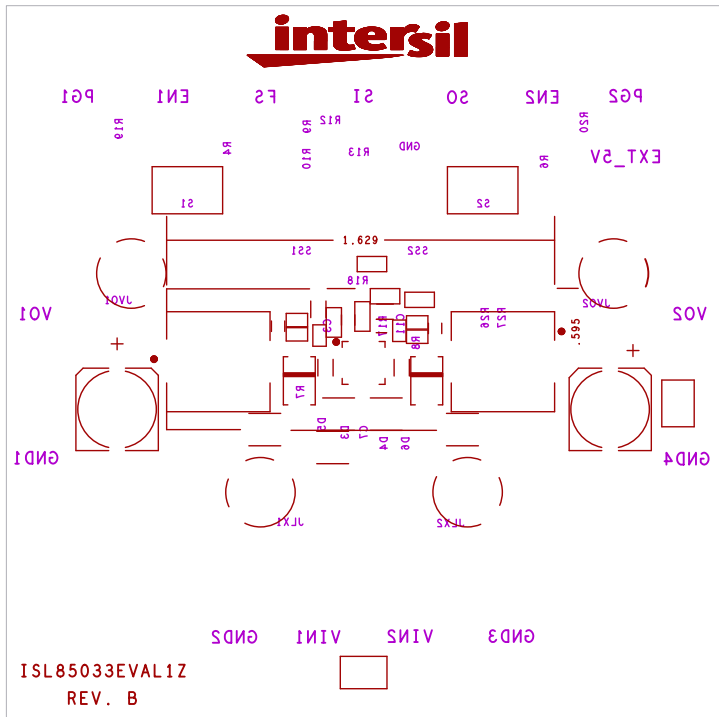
intersil

PG1 EN1 FS SI SO EN2 PG2

R19 R4 R9 R12 R10 R13 GND R20 R6

EXT_5V

S1 S2

1.629

SS1 SS2

R18

JVO1 JVO2

VO1 VO2

C5 R11 C11 R8 R26 R27 .595

R7

D5 D3 C7 D4 D6

GND1 GND4

JLX1 JLX2

GND2 VIN1 VIN2 GND3

ISL85033EVAL1Z

REV. B